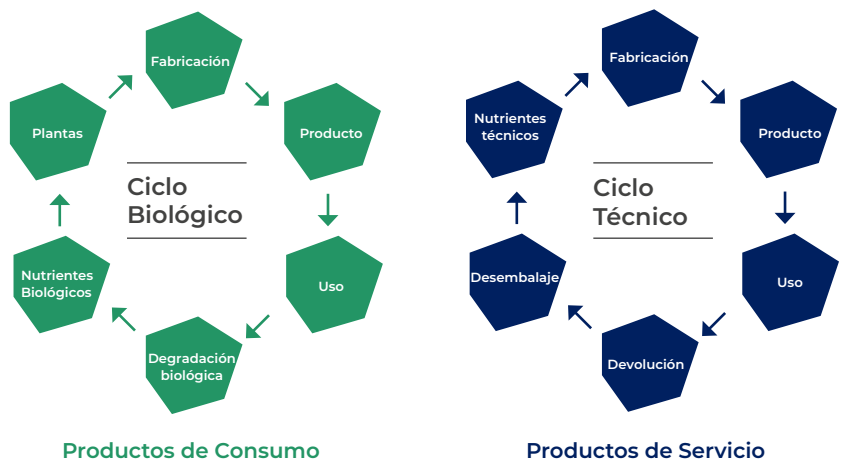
Fabricación

Plantas

Producto

Ciclo Biológico

Uso

Nutrientes Biológicos

Degradación biológica

Productos de Consumo

Fabricación

Nutrientes técnicos

Producto

Ciclo Técnico

Uso

Desembalaje

Devolución

Productos de Servicio